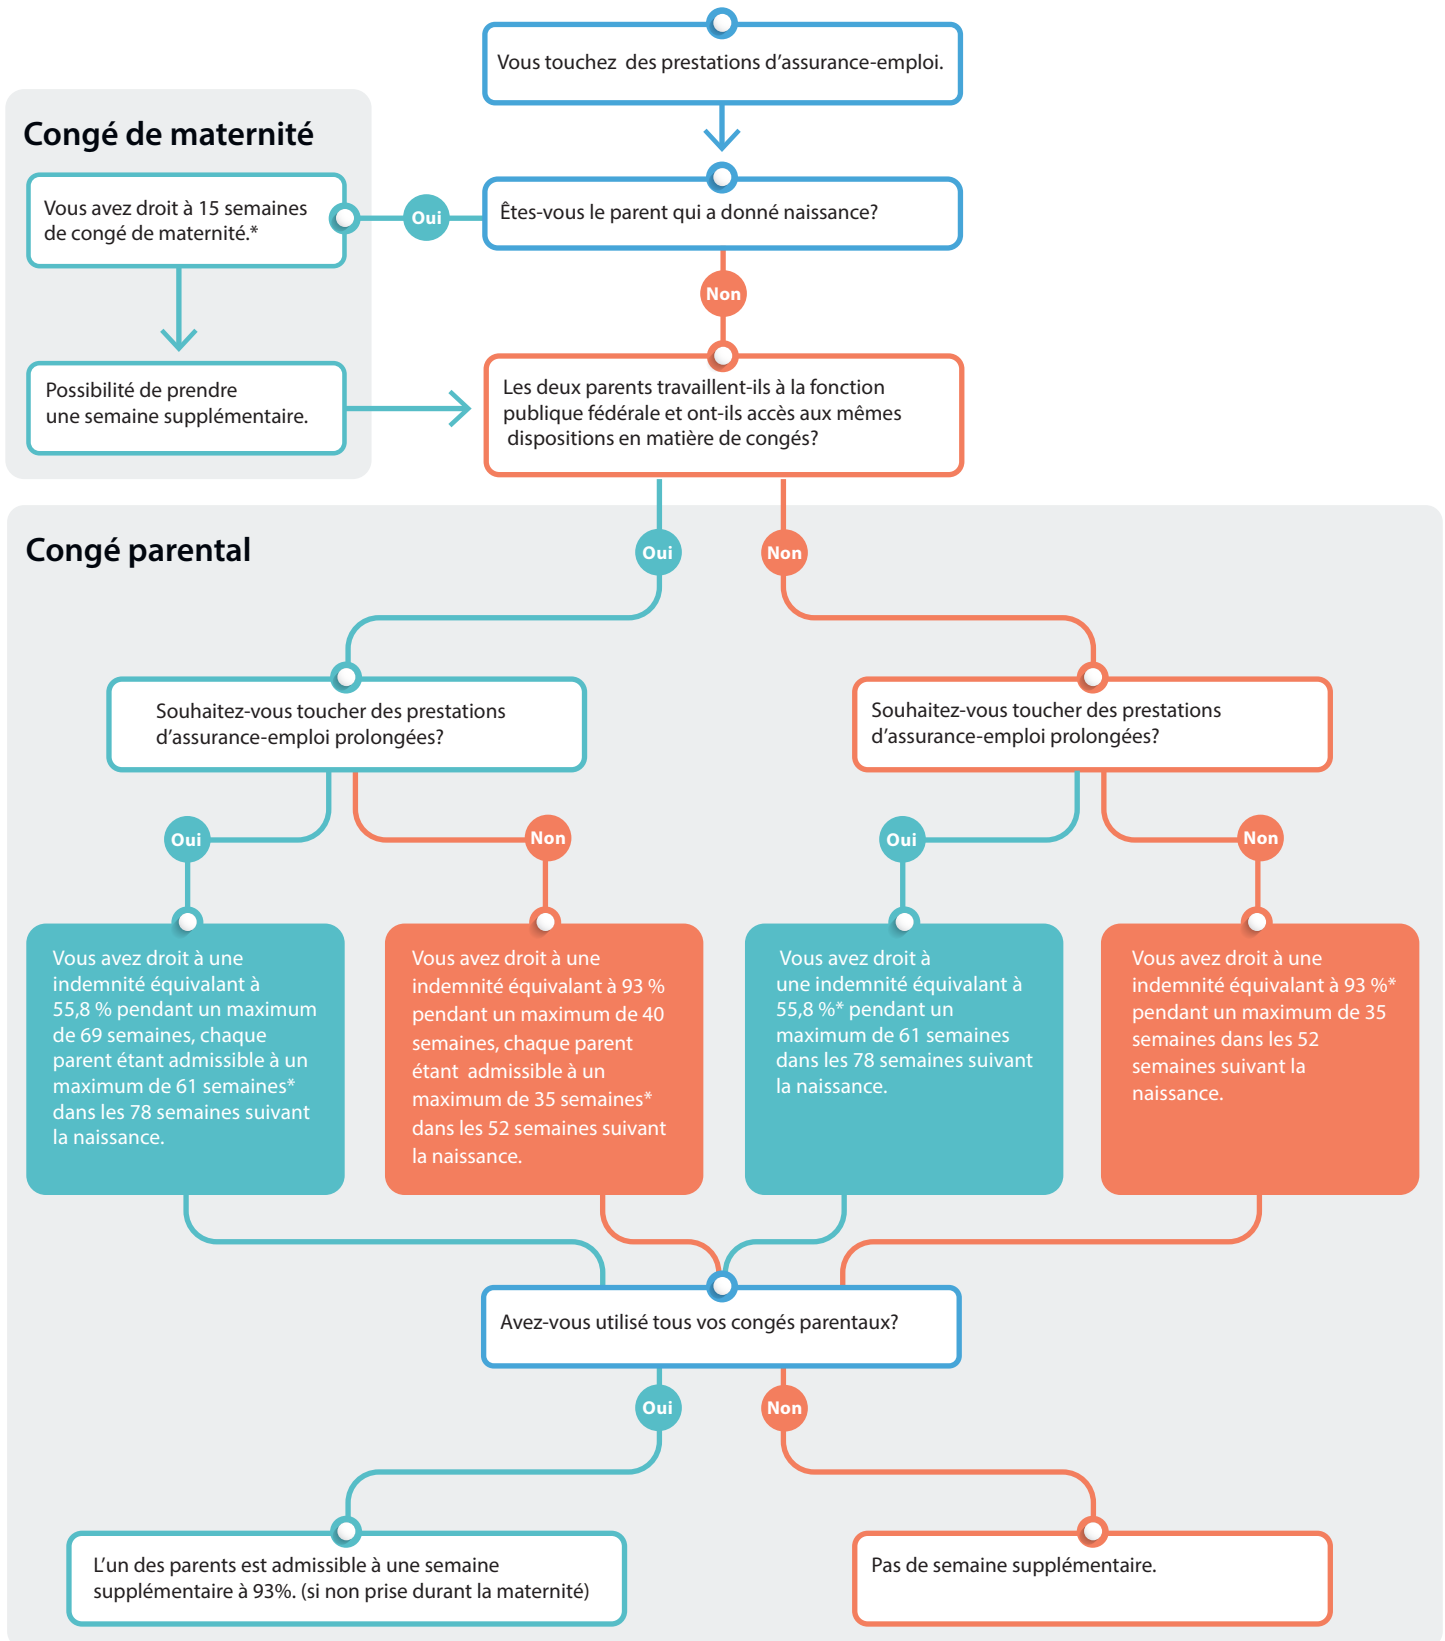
Vous touchez des prestations d'assurance-emploi.

Congé de maternité

Vous avez droit à 15 semaines de congé de maternité.*

Oui

Êtes-vous le parent qui a donné naissance?

Non

Possibilité de prendre une semaine supplémentaire.

Les deux parents travaillent-ils à la fonction publique fédérale et ont-ils accès aux mêmes dispositions en matière de congés?

Congé parental

Oui

Non

Souhaitez-vous toucher des prestations d'assurance-emploi prolongées?

Souhaitez-vous toucher des prestations d'assurance-emploi prolongées?

Oui

Non

Oui

Non

Vous avez droit à une indemnité équivalant à 55,8 % pendant un maximum de 69 semaines, chaque parent étant admissible à un maximum de 61 semaines* dans les 78 semaines suivant la naissance.

Vous avez droit à une indemnité équivalant à 93 % pendant un maximum de 40 semaines, chaque parent étant admissible à un maximum de 35 semaines* dans les 52 semaines suivant la naissance.

Vous avez droit à une indemnité équivalant à 55,8 %* pendant un maximum de 61 semaines dans les 78 semaines suivant la naissance.

Vous avez droit à une indemnité équivalant à 93 %* pendant un maximum de 35 semaines dans les 52 semaines suivant la naissance.

Avez-vous utilisé tous vos congés parentaux?

Oui

Non

L'un des parents est admissible à une semaine supplémentaire à 93%. (si non prise durant la maternité)

Pas de semaine supplémentaire.